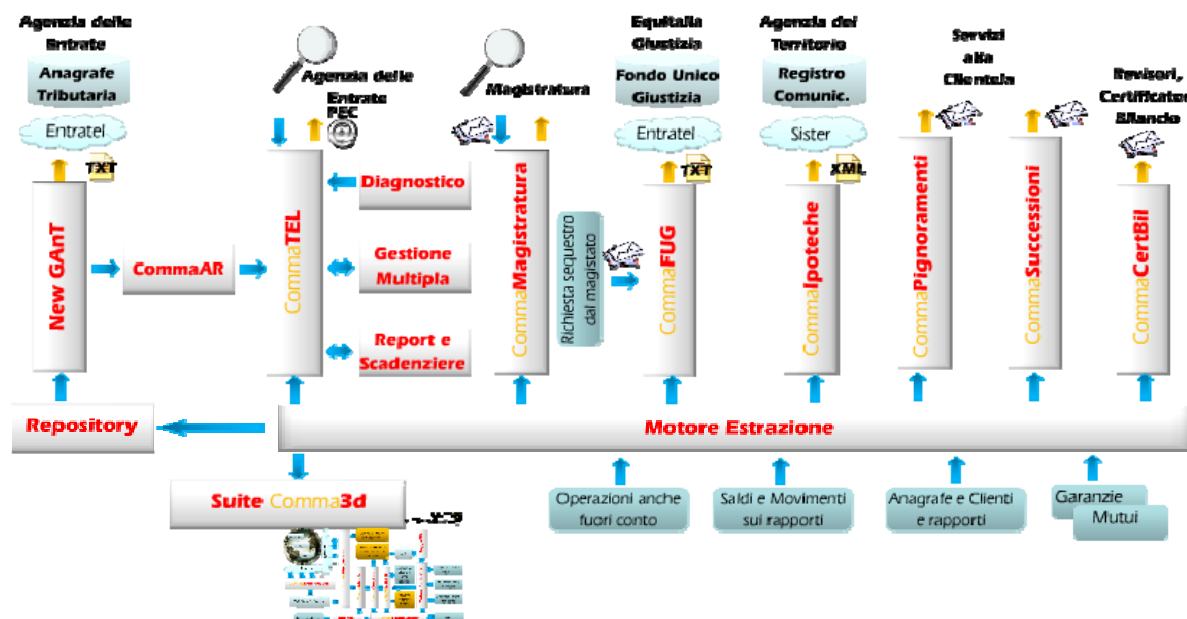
Agenzia delle Entrate

Anagrafe Tributaria

Entratel

TXT

New GAnT

CommaAR

Agenzia delle Entrate PEC

CommaTEL

Diagnostico

Gestione Multipla

Report e Scadenziere

Magistratura

CommaMagistratura

Richiesta sequestro dal magistato

Equitalia Giustizia

Fondo Unico Giustizia

Entratel

TXT

CommaFUG

Agenzia del Territorio

Registro Comunic.

Sister

XML

CommaIpoteche

Servizi alla Clientela

CommaPignoramenti

CommaSuccessioni

Revisori, Certificator Bilancio

CommaCertBil

Repository

Motore Estrazione

Suite Comma3d

Operazioni anche fuori conto

Saldi e Movimenti sui rapporti

Anagrafe e Clienti e rapporti

Garanzie

Mutui